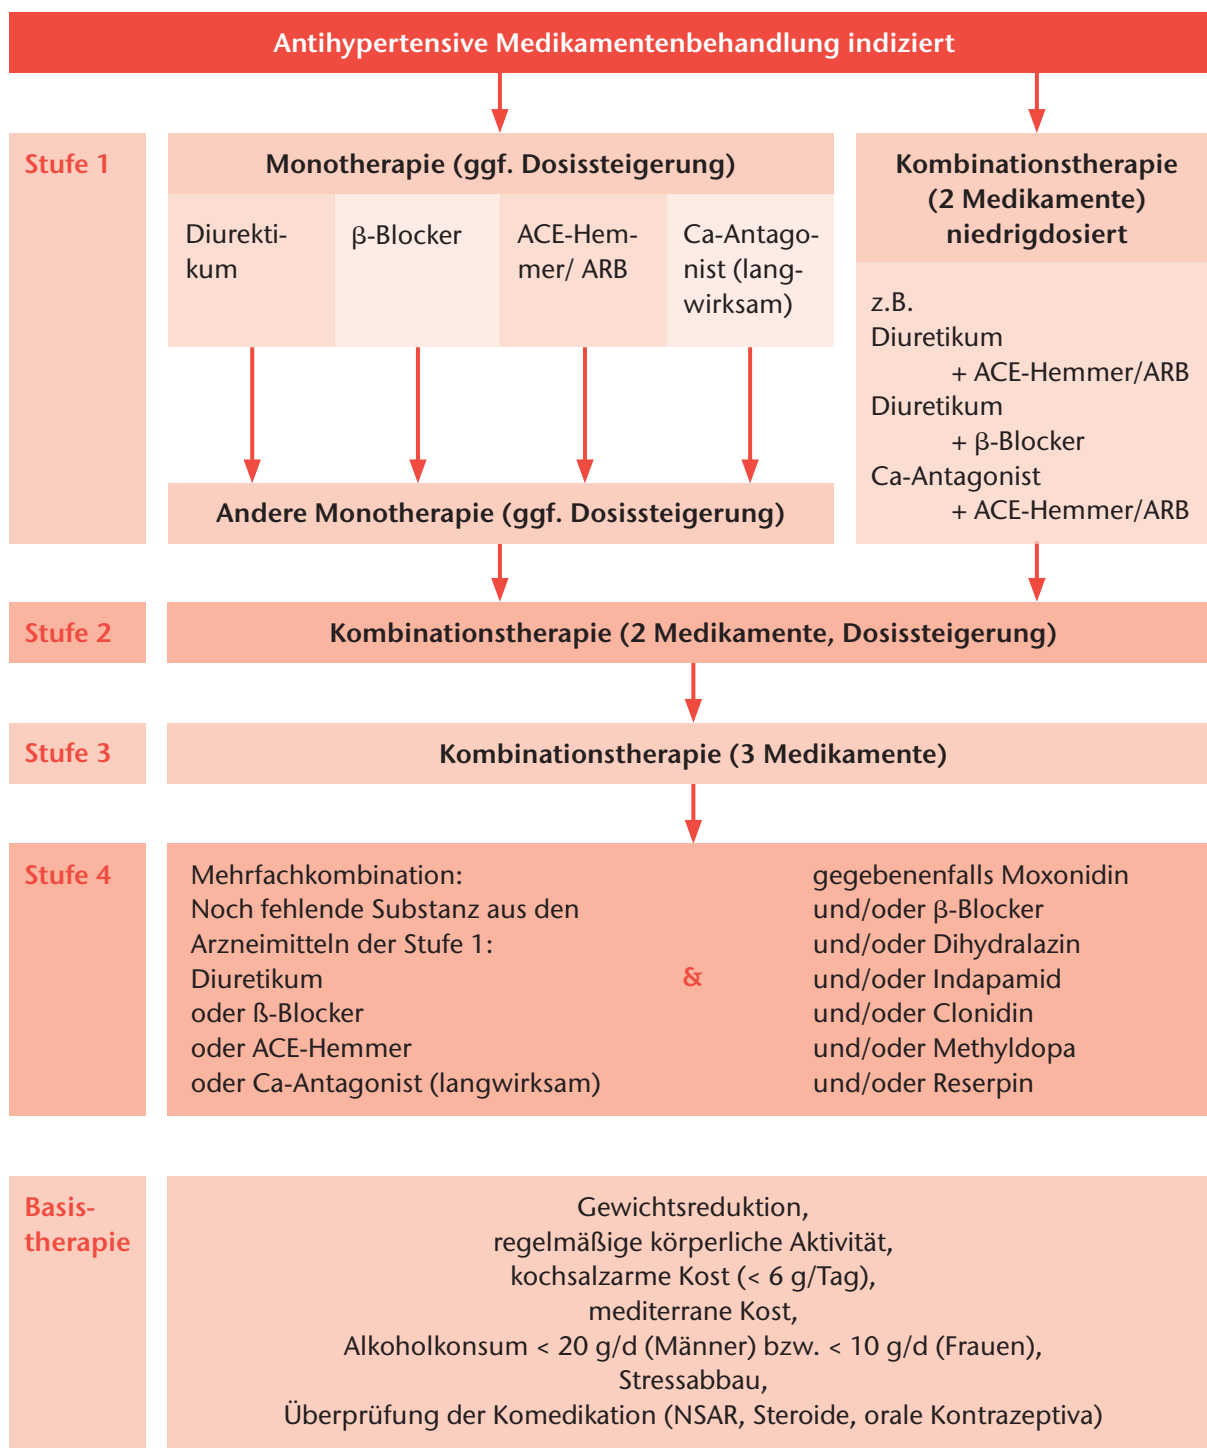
Antihypertensive Medikamentenbehandlung indiziert

Stufe 1

Monotherapie (ggf. Dosissteigerung)

Diuretikum

β-Blocker

ACE-Hemmer/ ARB

Ca-Antagonist (langwirksam)

Andere Monotherapie (ggf. Dosissteigerung)

Kombinationstherapie (2 Medikamente) niedrigdosiert

z.B.
Diuretikum
+ ACE-Hemmer/ARB
Diuretikum
+ β-Blocker
Ca-Antagonist
+ ACE-Hemmer/ARB

Stufe 2

Kombinationstherapie (2 Medikamente, Dosissteigerung)

Stufe 3

Kombinationstherapie (3 Medikamente)

Stufe 4

Mehrfachkombination:
Noch fehlende Substanz aus den Arzneimitteln der Stufe 1:
Diuretikum
oder ß-Blocker
oder ACE-Hemmer
oder Ca-Antagonist (langwirksam)

&

gegebenenfalls Moxonidin
und/oder β-Blocker
und/oder Dihydralazin
und/oder Indapamid
und/oder Clonidin
und/oder Methyldopa
und/oder Reserpin

Basistherapie

Gewichtsreduktion,
regelmäßige körperliche Aktivität,
kochsalzarme Kost (< 6 g/Tag),
mediterrane Kost,
Alkoholkonsum < 20 g/d (Männer) bzw. < 10 g/d (Frauen),
Stressabbau,
Überprüfung der Komedikation (NSAR, Steroide, orale Kontrazeptiva)